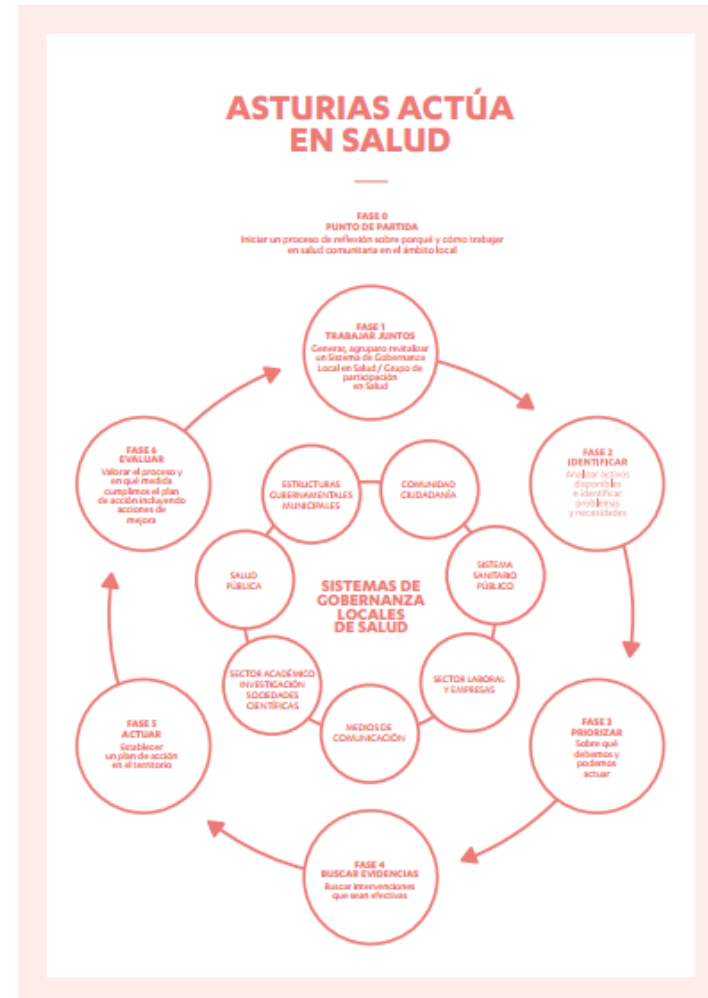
ASTURIAS ACTÚA EN SALUD

FASE 0
PUNTO DE PARTIDA
Iniciar un proceso de reflexión sobre porqué y cómo trabajar en salud comunitaria en el ámbito local

FASE 1
TRABAJAR JUNTOS
Generar, agrupar o revitalizar un Sistema de Gobernanza Local en Salud / Grupo de participación en Salud

FASE 2
IDENTIFICAR
Analizar activos disponibles e identificar problemas y necesidades

FASE 3
PRIORIZAR
Sobre qué debemos y podemos actuar

FASE 4
BUSCAR EVIDENCIAS
Buscar intervenciones que sean efectivas

FASE 5
ACTUAR
Establecer un plan de acción en el territorio

FASE 6
EVALUAR
Valorar el proceso y en qué medida cumplimos el plan de acción incluyendo acciones de mejora

SISTEMAS DE GOBERNANZA LOCALES DE SALUD

ESTRUCTURAS GUBERNAMENTALES MUNICIPALES

COMUNIDAD CIUDADANÍA

SISTEMA SANITARIO PÚBLICO

SECTOR LABORAL Y EMPRESAS

MEDIOS DE COMUNICACIÓN

SECTOR ACADÉMICO INVESTIGACIÓN SOCIEDADES CIENTÍFICAS

SALUD PÚBLICA